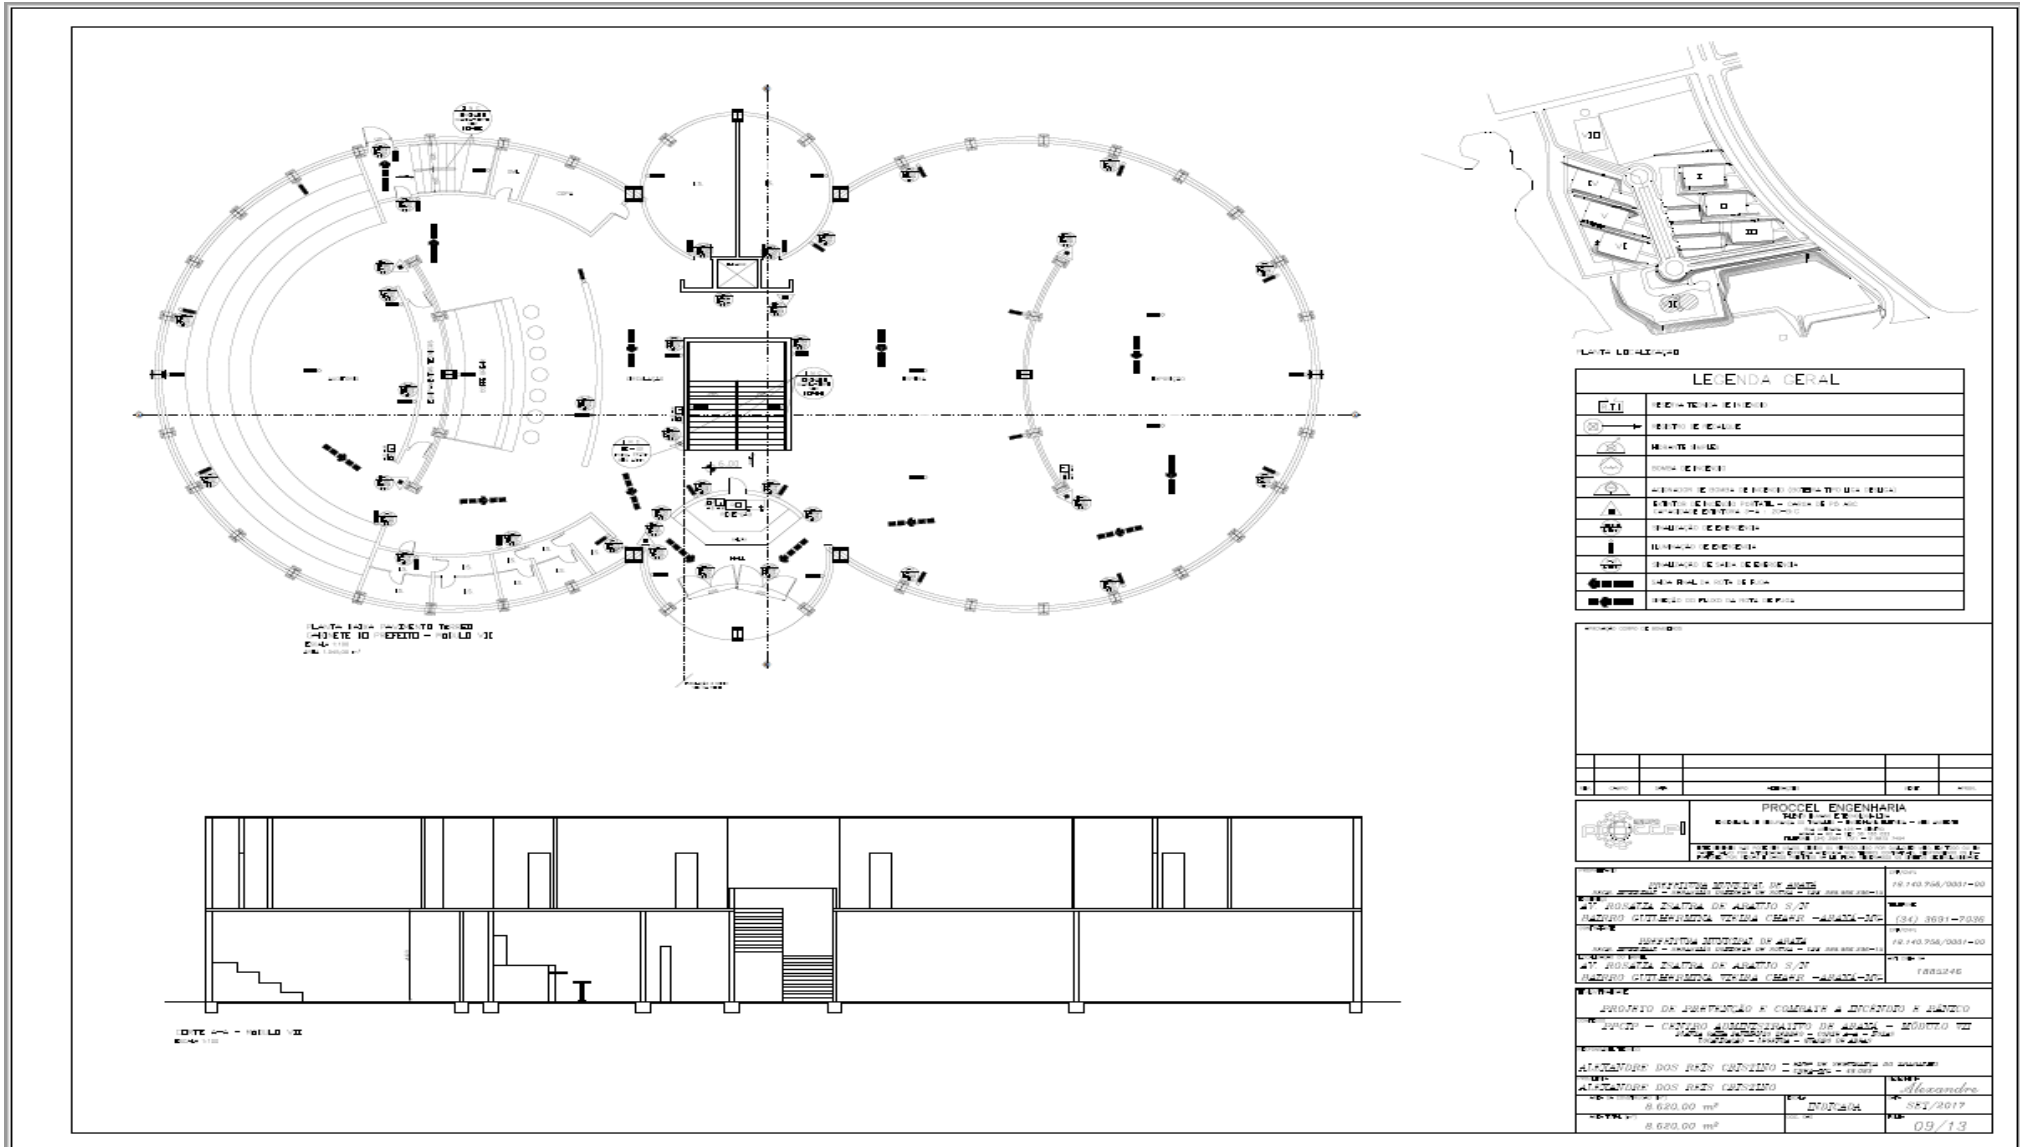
PLANTA LOCALIZAÇÃO

LEGENDA GERAL

PROCCEL ENGENHARIA

PLANTA BAIXA PAVIMENTO TÉRREO
GABINETE DO PREFEITO - MÓDULO VII

CORTE A-A - MÓDULO VII

PREFEITURA MUNICIPAL DE ARAXÁ
AV. ROSÁLIA ISAURA DE ARAÚJO S/N
BAIRRO GUILHERMINA VIEIRA CHAER -ARAXÁ-MG
18.140.756/0001-00
(34) 3691-7036
PREFEITURA MUNICIPAL DE ARAXÁ
AV. ROSÁLIA ISAURA DE ARAÚJO S/N
BAIRRO GUILHERMINA VIEIRA CHAER -ARAXÁ-MG
18.140.756/0001-00
1885246

PROJETO DE PREVENÇÃO E COMBATE A INCÊNDIO E PÂNICO
PPCIP - CENTRO ADMINISTRATIVO DE ARAXÁ - MÓDULO VII

ALEXANDRE DOS REIS CRISTINO
ALEXANDRE DOS REIS CRISTINO
Alexandre
8.620,00 m²
INDICADA
SET/2017
8.620,00 m²
09/13